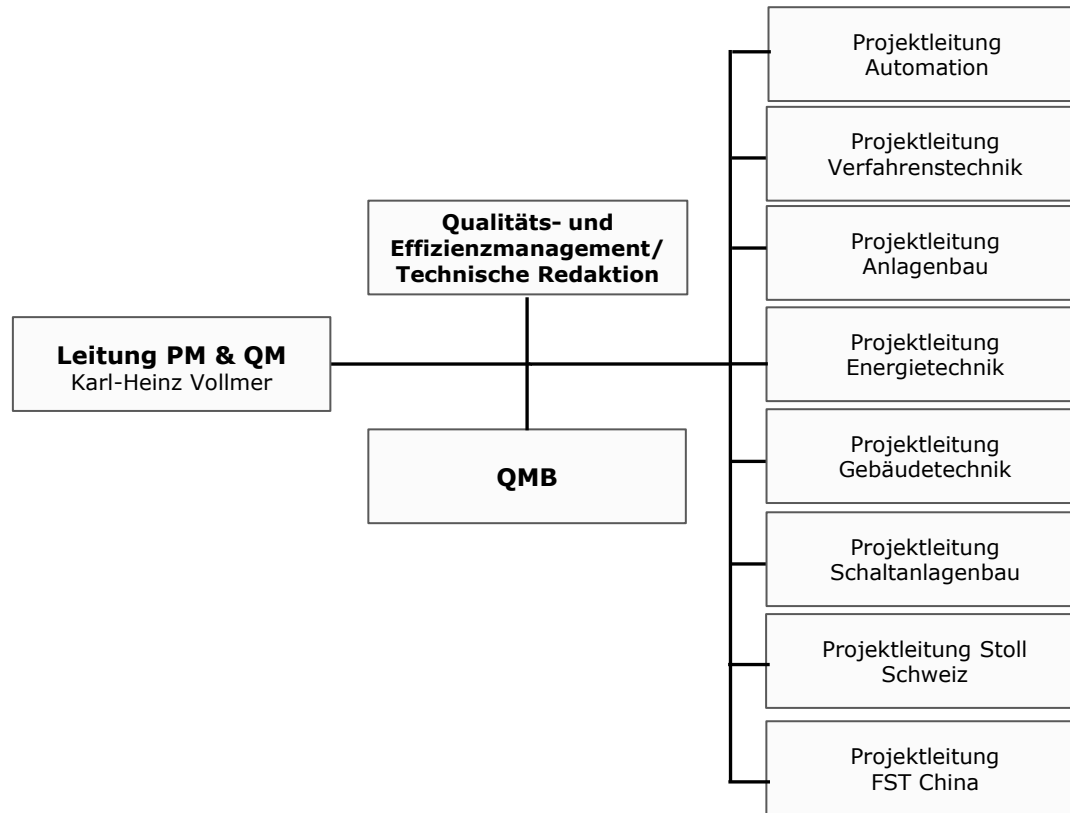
Leitung PM & QM
Karl-Heinz Vollmer

Qualitäts- und Effizienzmanagement/ Technische Redaktion

QMB

Projektleitung Automation

Projektleitung Verfahrenstechnik

Projektleitung Anlagenbau

Projektleitung Energietechnik

Projektleitung Gebäudetechnik

Projektleitung Schaltanlagenbau

Projektleitung Stoll Schweiz

Projektleitung FST China